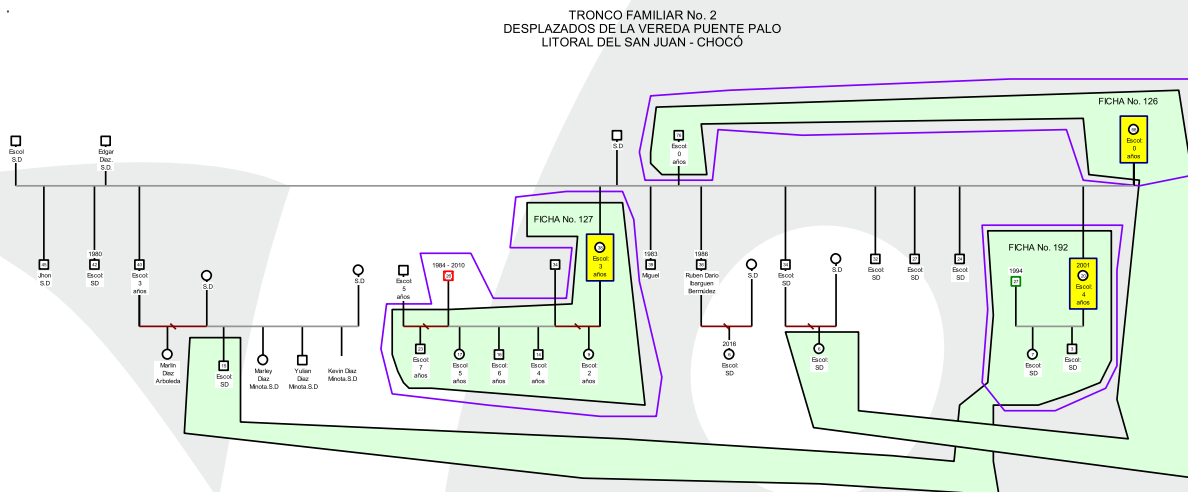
TRONCO FAMILIAR No. 2
DESPLAZADOS DE LA VEREDA PUENTE PALO
LITORAL DEL SAN JUAN - CHOCÓ

FICHA No. 126

Escol S.D

Edgar Diaz. S.D

S.D

Escol 0 años

Escol: 0 años

FICHA No. 127

FICHA No. 192

1980

Jhon S.D

Escol SD

Escol 3 años

S.D

S.D

Escol 5 años

1984 - 2010

Escol: 3 años

1983 Miguel

1986 Ruben Darío Ibarguen Bermúdez

S.D

Escol SD

S.D

Escol SD

Escol SD

Escol SD

1994

2001 Escol: 4 años

Marlin Diaz Arboleda

Escol SD

Marley Diaz Minota.S.D

Yulian Diaz Minota.S.D

Kevin Diaz Minota.S.D

Escol: 7 años

Escol: 5 años

Escol: 6 años

Escol: 4 años

Escol: 2 años

2016 Escol: SD

Escol: SD

Escol: SD

Escol: SD